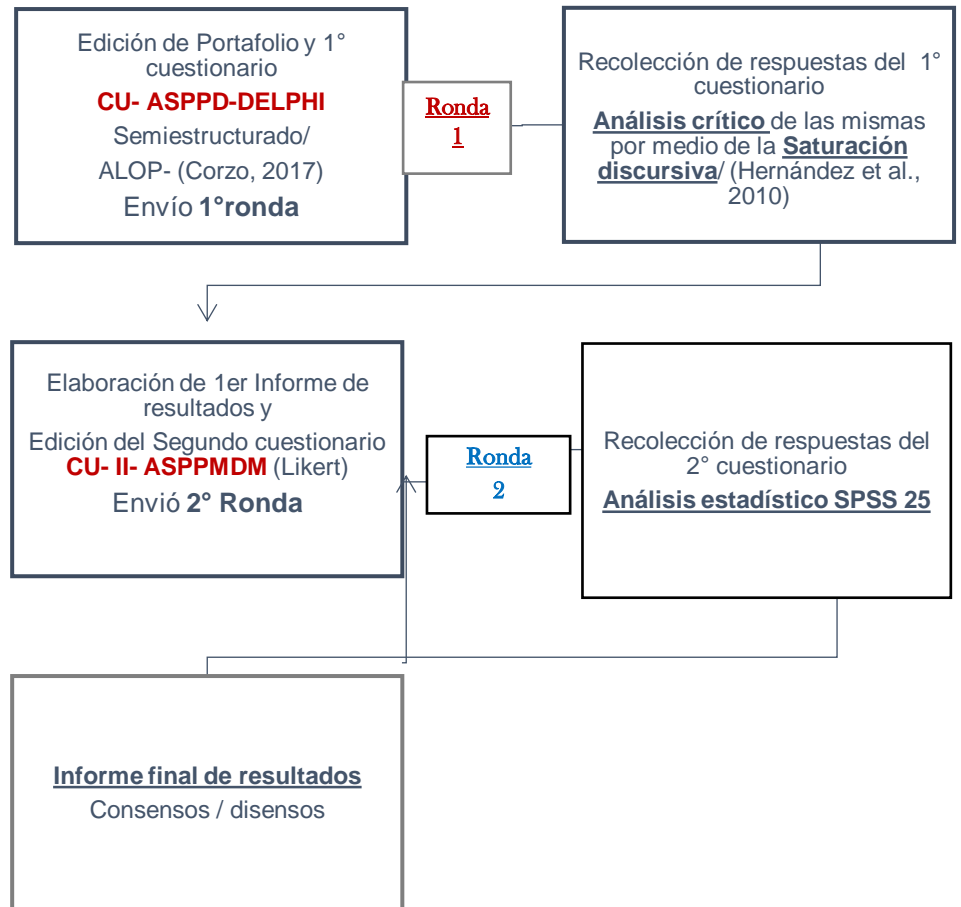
Edición de Portafolio y 1° cuestionario

CU- ASPPD-DELPHI

Semiestructurado/

ALOP- (Corzo, 2017)

Envío 1°ronda

Ronda 1

Recolección de respuestas del 1° cuestionario

Análisis crítico de las mismas por medio de la Saturación discursiva/ (Hernández et al., 2010)

Elaboración de 1er Informe de resultados y

Edición del Segundo cuestionario CU- II- ASPPMDM (Likert)

Envió 2° Ronda

Ronda 2

Recolección de respuestas del 2° cuestionario

Análisis estadístico SPSS 25

Informe final de resultados

Consensos / disensos